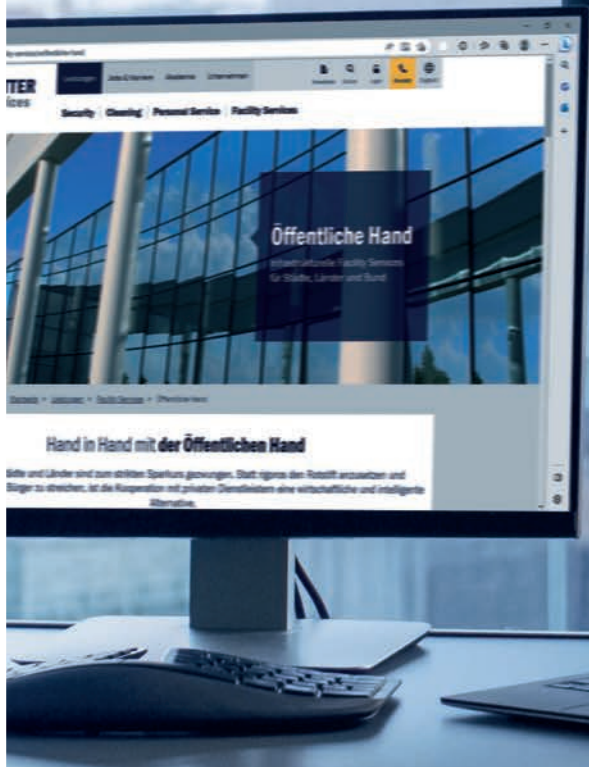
TER
ices

Leistungen Jobs & Karriere Akademie Unternehmen

Security | Cleaning | Personal Service | Facility Services

Öffentliche Hand

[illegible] Facility Services für Städte, Länder und Bund

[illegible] > Leistungen > Facility Services > Öffentliche Hand

Hand in Hand mit der Öffentlichen Hand

Städte und Länder sind zum strikten Sparkurs gezwungen. Statt rigoros den Rotstift anzusetzen und Bürger zu streichen, ist die Kooperation mit privaten Dienstleistern eine wirtschaftliche und intelligente Alternative.